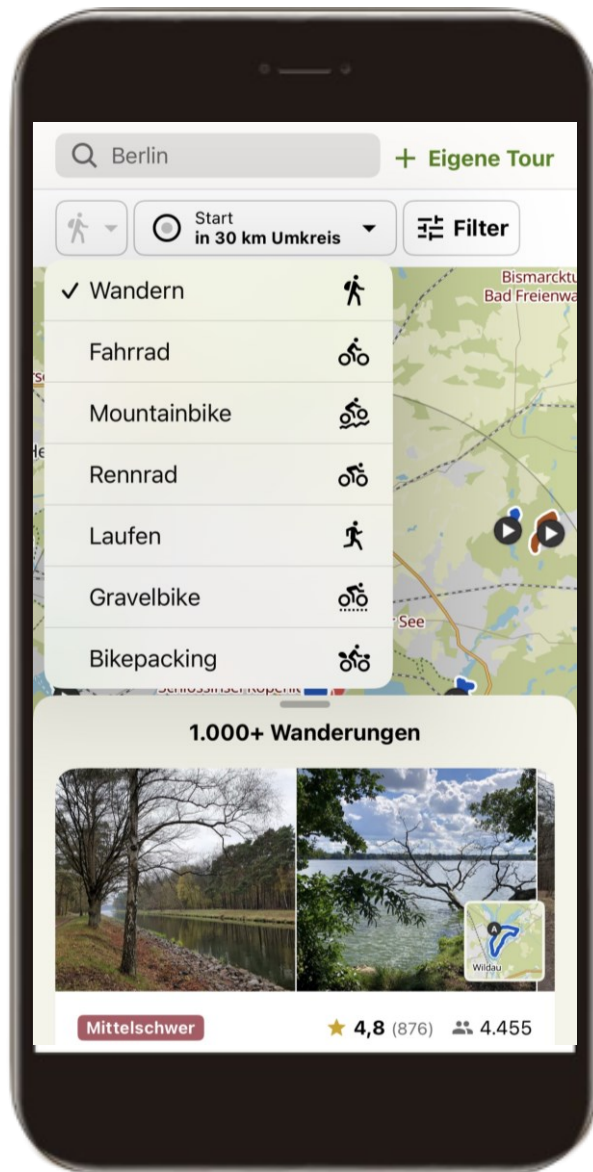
Berlin

+ Eigene Tour

Start
in 30 km Umkreis

Filter

✓ Wandern

Fahrrad

Mountainbike

Rennrad

Laufen

Gravelbike

Bikepacking

Bismarcktu
Bad Freienwa

See

Schlossinsel Köpenick

1.000+ Wanderungen

A

Wildau

Mittelschwer

4,8 (876) 4.455